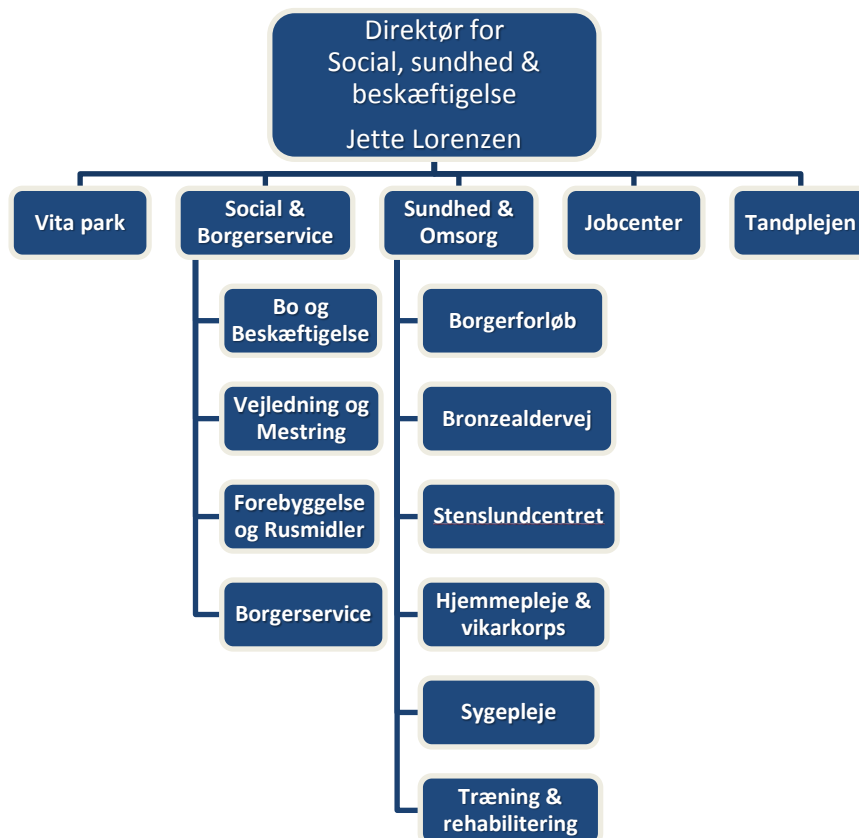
Direktør for Social, sundhed & beskæftigelse

Jette Lorenzen

Vita park

Social & Borgerservice

Sundhed & Omsorg

Jobcenter

Tandplejen

Bo og Beskæftigelse

Vejledning og Mestring

Forebyggelse og Rusmidler

Borgerservice

Borgerforløb

Bronzealdervej

Stenslundcentret

Hjemmepleje & vikarkorps

Sygepleje

Træning & rehabilitering